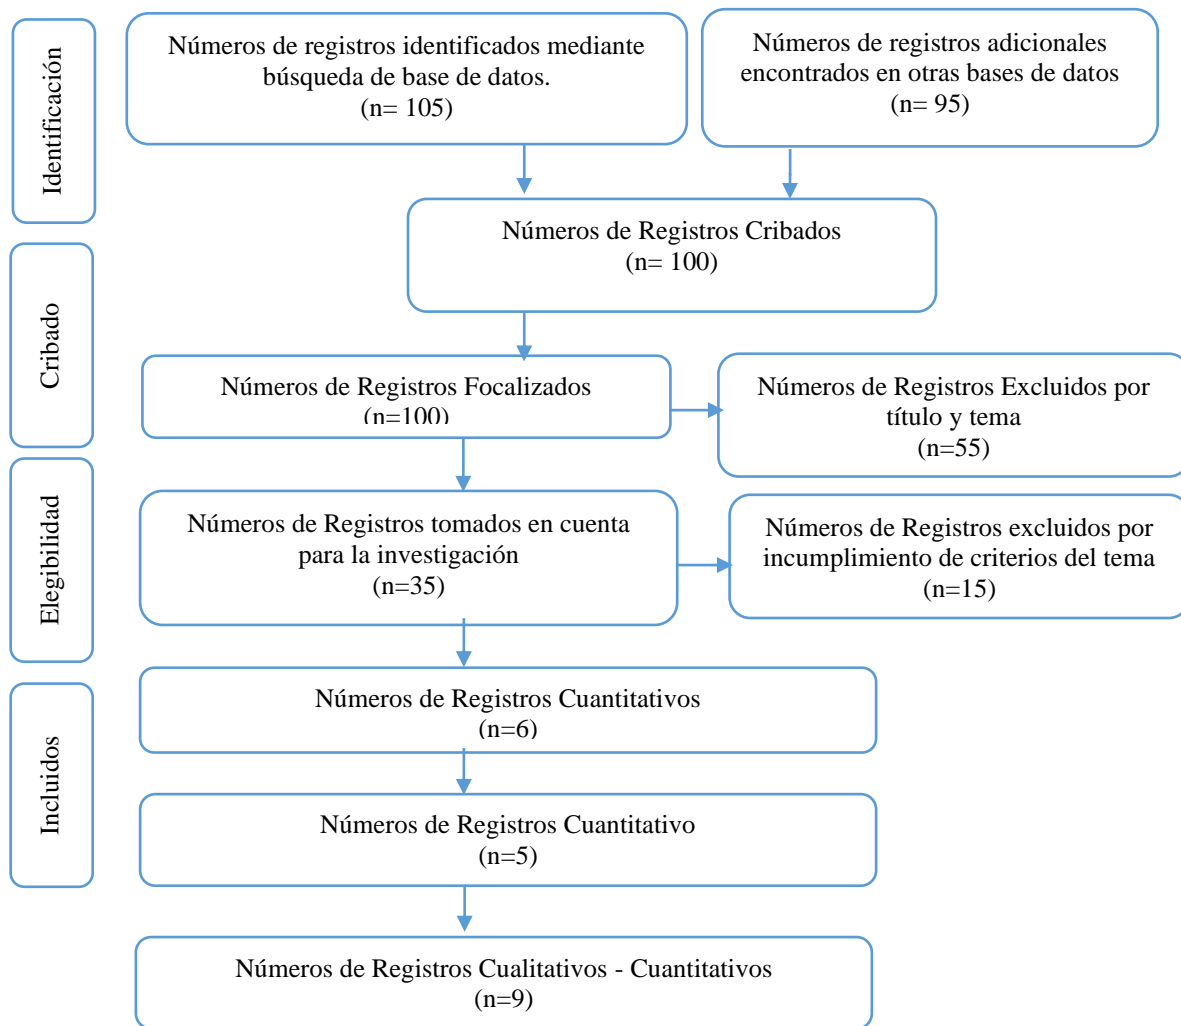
Identificación

Números de registros identificados mediante búsqueda de base de datos.
(n= 105)

Números de registros adicionales encontrados en otras bases de datos
(n= 95)

Números de Registros Cribados
(n= 100)

Cribado

Números de Registros Focalizados
(n=100)

Números de Registros Excluidos por título y tema
(n=55)

Elegibilidad

Números de Registros tomados en cuenta para la investigación
(n=35)

Números de Registros excluidos por incumplimiento de criterios del tema
(n=15)

Incluidos

Números de Registros Cuantitativos
(n=6)

Números de Registros Cuantitativo
(n=5)

Números de Registros Cualitativos - Cuantitativos
(n=9)